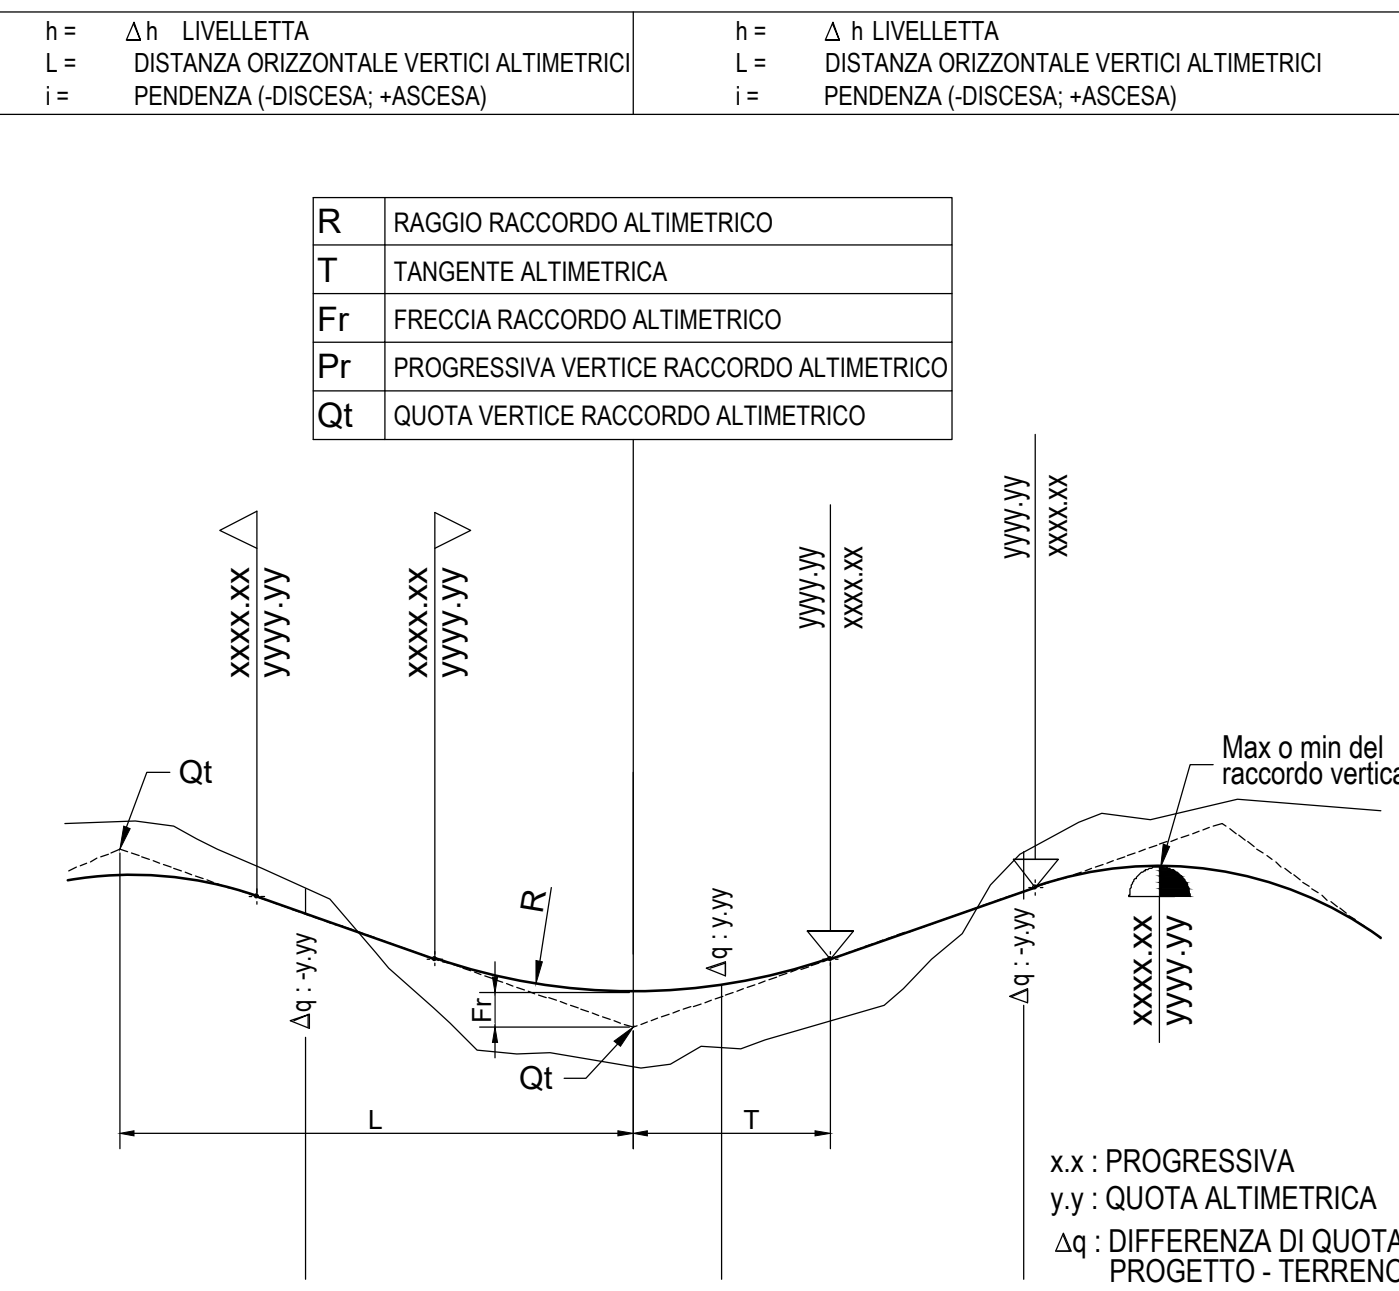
h = $\Delta$h LIVELLETTA
L = DISTANZA ORIZZONTALE VERTICI ALTIMETRICI
i = PENDENZA (-DISCESA; +ASCESA)

h = $\Delta$ h LIVELLETTA
L = DISTANZA ORIZZONTALE VERTICI ALTIMETRICI
i = PENDENZA (-DISCESA; +ASCESA)

| R | RAGGIO RACCORDO ALTIMETRICO |
|---|---|
| T | TANGENTE ALTIMETRICA |
| Fr | FRECCIA RACCORDO ALTIMETRICO |
| Pr | PROGRESSIVA VERTICE RACCORDO ALTIMETRICO |
| Qt | QUOTA VERTICE RACCORDO ALTIMETRICO |

xxxx.xx yyyy.yy
xxxx.xx yyyy.yy
yyyy.yy xxxx.xx
yyyy.yy xxxx.xx

Qt

Max o min del raccordo vertica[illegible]

R

$\Delta$q : -y.yy
$\Delta$q : y.yy
$\Delta$q : -y.yy

Fr

xxxx.xx yyyy.yy

Qt

L
T

x.x : PROGRESSIVA
y.y : QUOTA ALTIMETRICA
$\Delta$q : DIFFERENZA DI QUOTA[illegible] PROGETTO - TERREN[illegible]